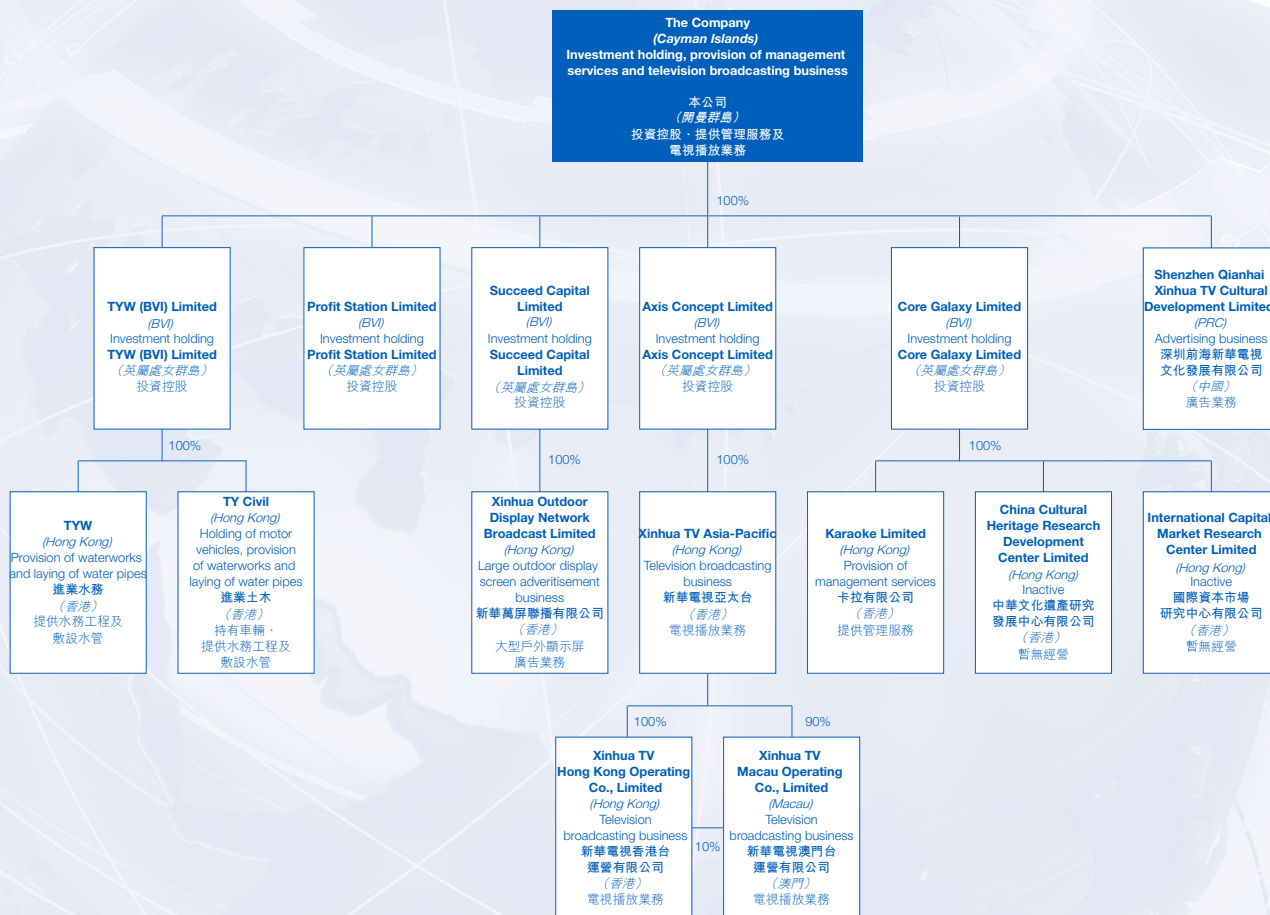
The Company
(Cayman Islands)
Investment holding, provision of management services and television broadcasting business

本公司
(開曼群島)
投資控股、提供管理服務及電視播放業務

100%

TYW (BVI) Limited
(BVI)
Investment holding
TYW (BVI) Limited
(英屬處女群島)
投資控股

Profit Station Limited
(BVI)
Investment holding
Profit Station Limited
(英屬處女群島)
投資控股

Succeed Capital Limited
(BVI)
Investment holding
Succeed Capital Limited
(英屬處女群島)
投資控股

Axis Concept Limited
(BVI)
Investment holding
Axis Concept Limited
(英屬處女群島)
投資控股

Core Galaxy Limited
(BVI)
Investment holding
Core Galaxy Limited
(英屬處女群島)
投資控股

Shenzhen Qianhai Xinhua TV Cultural Development Limited
(PRC)
Advertising business
深圳前海新華電視文化發展有限公司
(中國)
廣告業務

100%

TYW
(Hong Kong)
Provision of waterworks and laying of water pipes
進業水務
(香港)
提供水務工程及敷設水管

TY Civil
(Hong Kong)
Holding of motor vehicles, provision of waterworks and laying of water pipes
進業土木
(香港)
持有車輛、提供水務工程及敷設水管

100%

Xinhua Outdoor Display Network Broadcast Limited
(Hong Kong)
Large outdoor display screen adveritisement business
新華萬屏聯播有限公司
(香港)
大型戶外顯示屏廣告業務

100%

Xinhua TV Asia-Pacific
(Hong Kong)
Television broadcasting business
新華電視亞太台
(香港)
電視播放業務

100%

Karaoke Limited
(Hong Kong)
Provision of management services
卡拉有限公司
(香港)
提供管理服務

China Cultural Heritage Research Development Center Limited
(Hong Kong)
Inactive
中華文化遺產研究發展中心有限公司
(香港)
暫無經營

International Capital Market Research Center Limited
(Hong Kong)
Inactive
國際資本市場研究中心有限公司
(香港)
暫無經營

100%

90%

Xinhua TV Hong Kong Operating Co., Limited
(Hong Kong)
Television broadcasting business
新華電視香港台運營有限公司
(香港)
電視播放業務

10%

Xinhua TV Macau Operating Co., Limited
(Macau)
Television broadcasting business
新華電視澳門台運營有限公司
(澳門)
電視播放業務